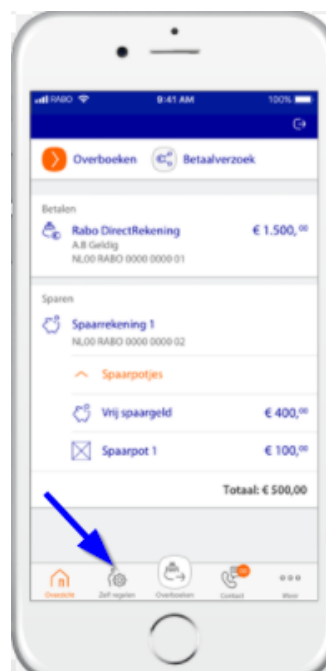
RABO 9:41 AM 100%

Overboeken Betaalverzoek

Betalen

Rabo DirectRekening € 1.500,$^{00}$
A.B Geldig
NL00 RABO 0000 0000 01

Sparen

Spaarrekening 1
NL00 RABO 0000 0000 02

Spaarpotjes

Vrij spaargeld € 400,$^{00}$

Spaarpot 1 € 100,$^{00}$

Totaal: € 500,00

Overzicht Zelf regelen Overboeken Contact Meer